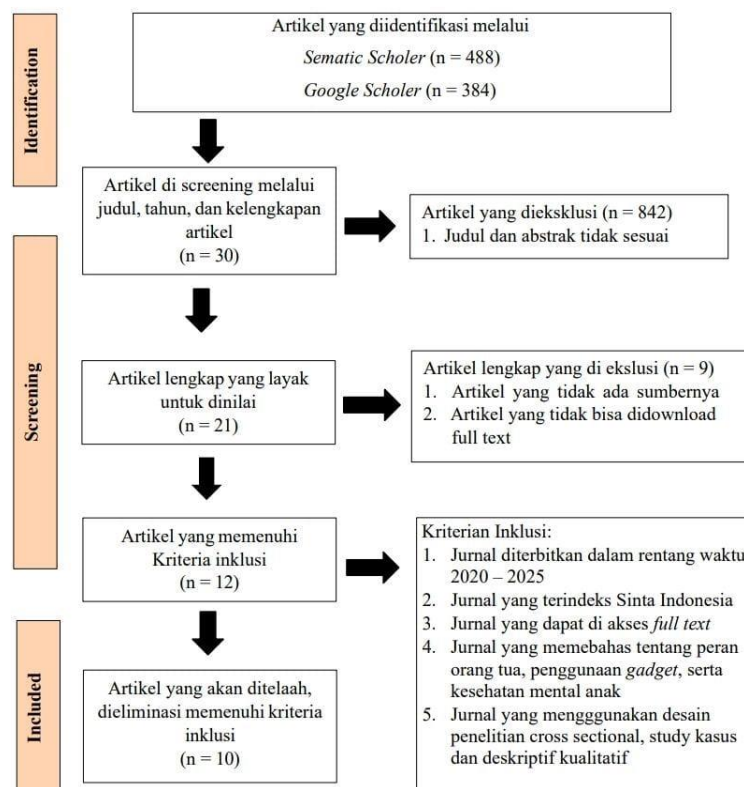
Identification

Artikel yang diidentifikasi melalui
Sematic Scholer (n = 488)
Google Scholer (n = 384)

Screening

Artikel di screening melalui judul, tahun, dan kelengkapan artikel
(n = 30)

Artikel yang dieksklusi (n = 842)
1. Judul dan abstrak tidak sesuai

Artikel lengkap yang layak untuk dinilai
(n = 21)

Artikel lengkap yang di ekslusi (n = 9)
1. Artikel yang tidak ada sumbernya
2. Artikel yang tidak bisa didownload full text

Artikel yang memenuhi Kriteria inklusi
(n = 12)

Kriterian Inklusi:
1. Jurnal diterbitkan dalam rentang waktu 2020 – 2025
2. Jurnal yang terindeks Sinta Indonesia
3. Jurnal yang dapat di akses full text
4. Jurnal yang memebahas tentang peran orang tua, penggunaan gadget, serta kesehatan mental anak
5. Jurnal yang mengggunakan desain penelitian cross sectional, study kasus dan deskriptif kualitatif

Included

Artikel yang akan ditelaah, dieliminasi memenuhi kriteria inklusi
(n = 10)